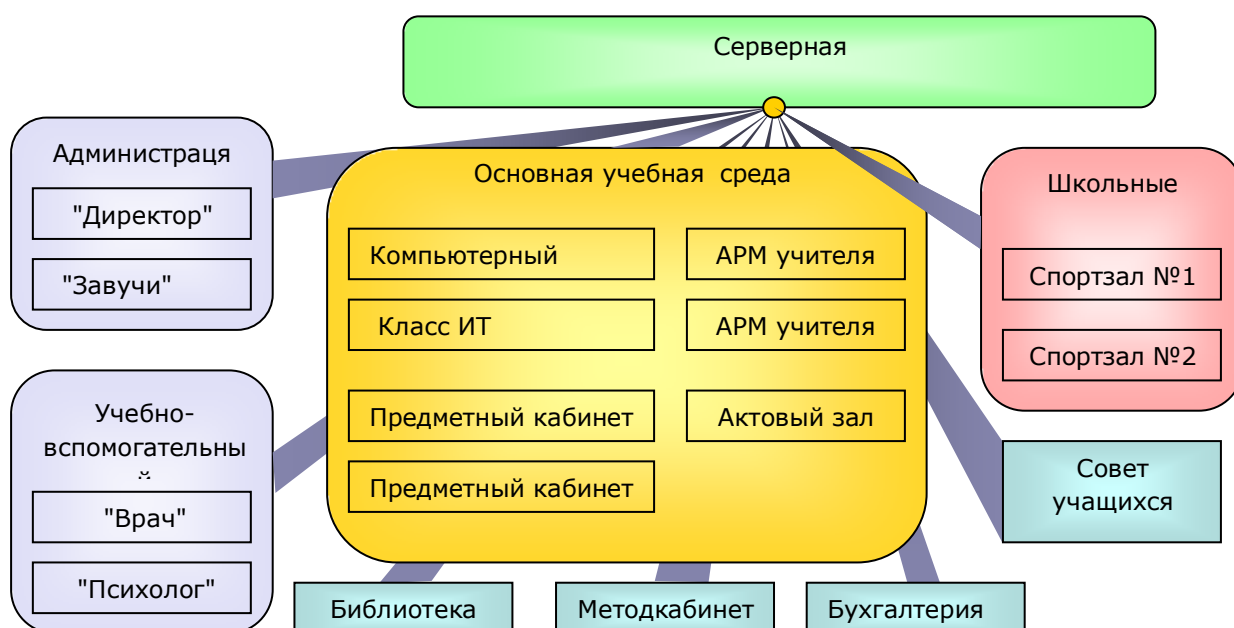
Серверная

Администрац

"Директор"

"Завучи"

Основная учебная среда

Компьютерный

АРМ учителя

Класс ИТ

АРМ учителя

Предметный кабинет

Актовый зал

Предметный кабинет

Школьные

Спортзал №1

Спортзал №2

Учебно-вспомогательны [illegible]

"Врач"

"Психолог"

Совет учащихся

Библиотека

Методкабинет

Бухгалтерия